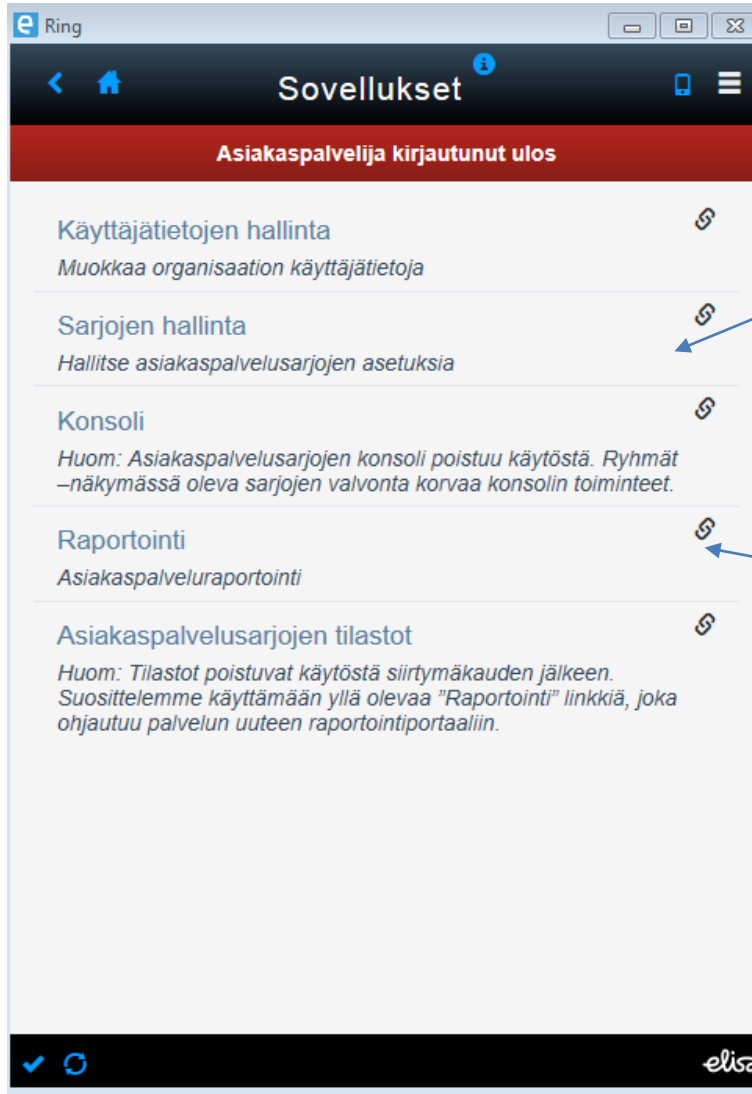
Ring

Sovellukset

Asiakaspalvelija kirjautunut ulos

Käyttäjätietojen hallinta
Muokkaa organisaation käyttäjätietoja

Sarjojen hallinta
Hallitse asiakaspalvelusarjojen asetuksia

Konsoli
Huom: Asiakaspalvelusarjojen konsoli poistuu käytöstä. Ryhmät –näkymässä oleva sarjojen valvonta korvaa konsolin toiminteet.

Raportointi
Asiakaspalveluraportointi

Asiakaspalvelusarjojen tilastot
Huom: Tilastot poistuvat käytöstä siirtymäkauden jälkeen. Suosittelemme käyttämään yllä olevaa "Raportointi" linkkiä, joka ohjautuu palvelun uuteen raportointiportaaliin.

elisa